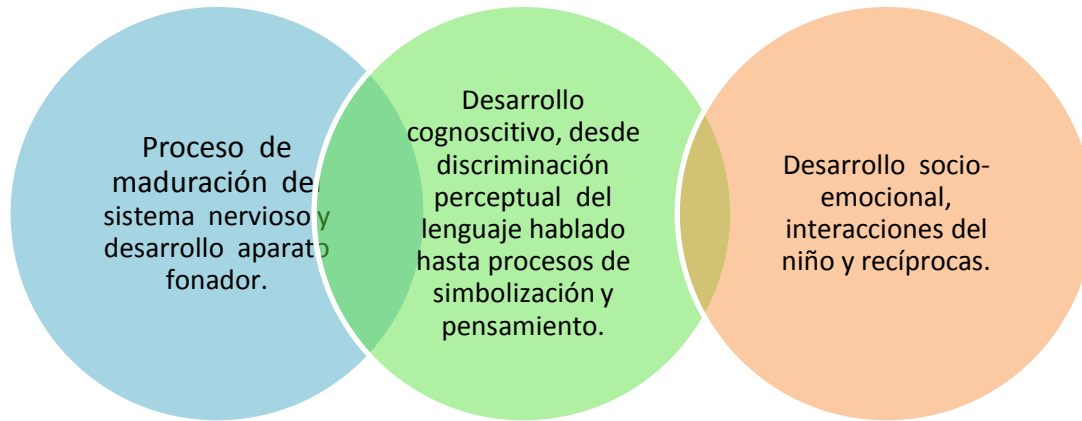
Proceso de maduración del sistema nervioso y desarrollo aparato fonador.

Desarrollo cognoscitivo, desde discriminación perceptual del lenguaje hablado hasta procesos de simbolización y pensamiento.

Desarrollo socio-emocional, interacciones del niño y recíprocas.